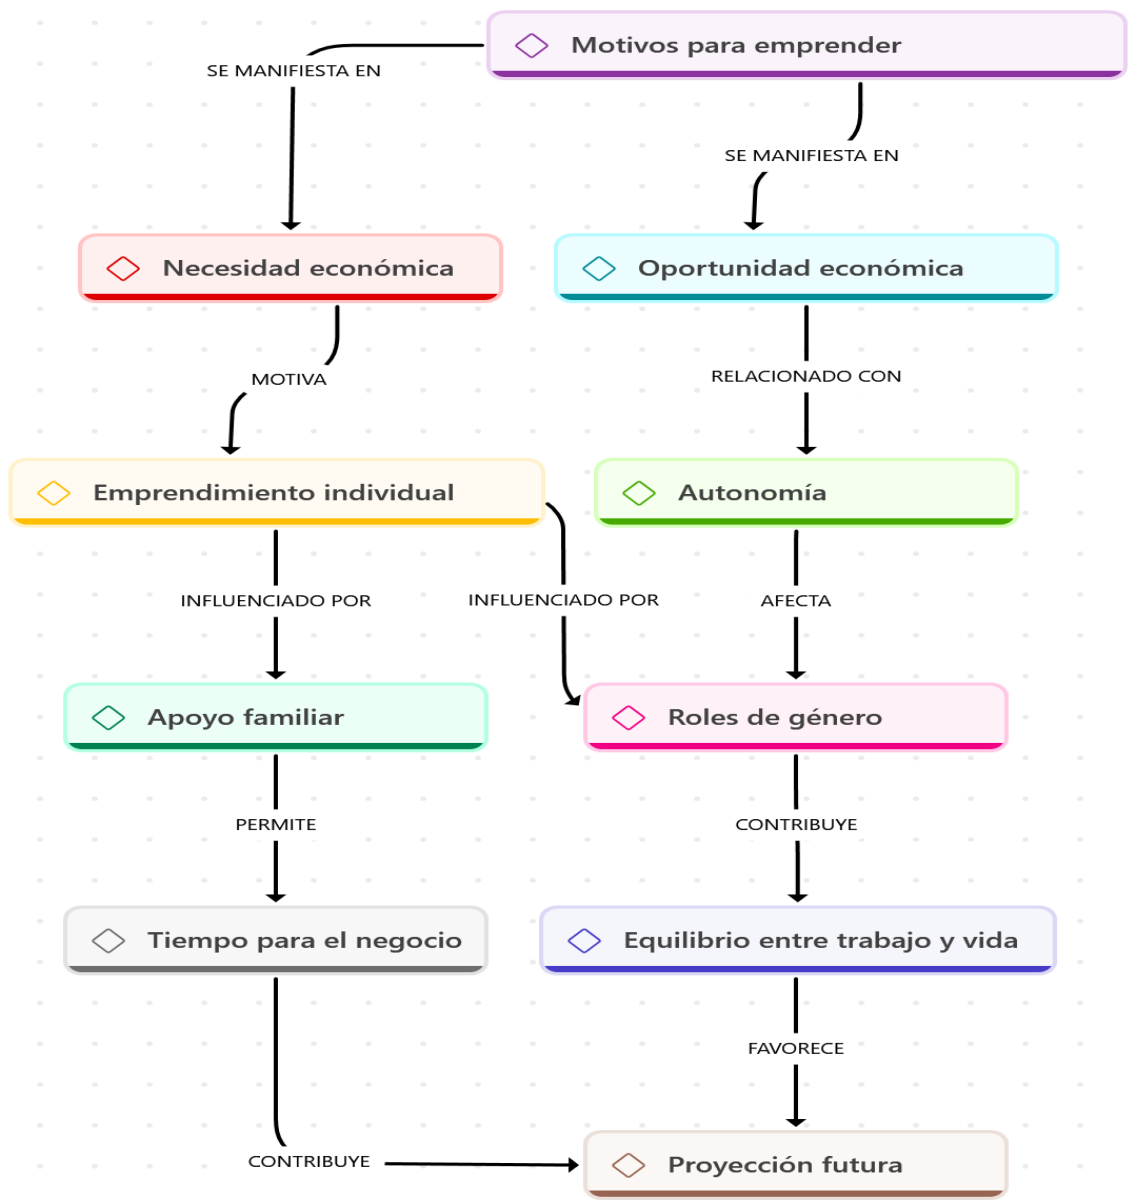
Motivos para emprender

SE MANIFIESTA EN

SE MANIFIESTA EN

Necesidad económica

Oportunidad económica

MOTIVA

RELACIONADO CON

Emprendimiento individual

Autonomía

INFLUENCIADO POR

INFLUENCIADO POR

AFECTA

Apoyo familiar

Roles de género

PERMITE

CONTRIBUYE

Tiempo para el negocio

Equilibrio entre trabajo y vida

FAVORECE

CONTRIBUYE

Proyección futura